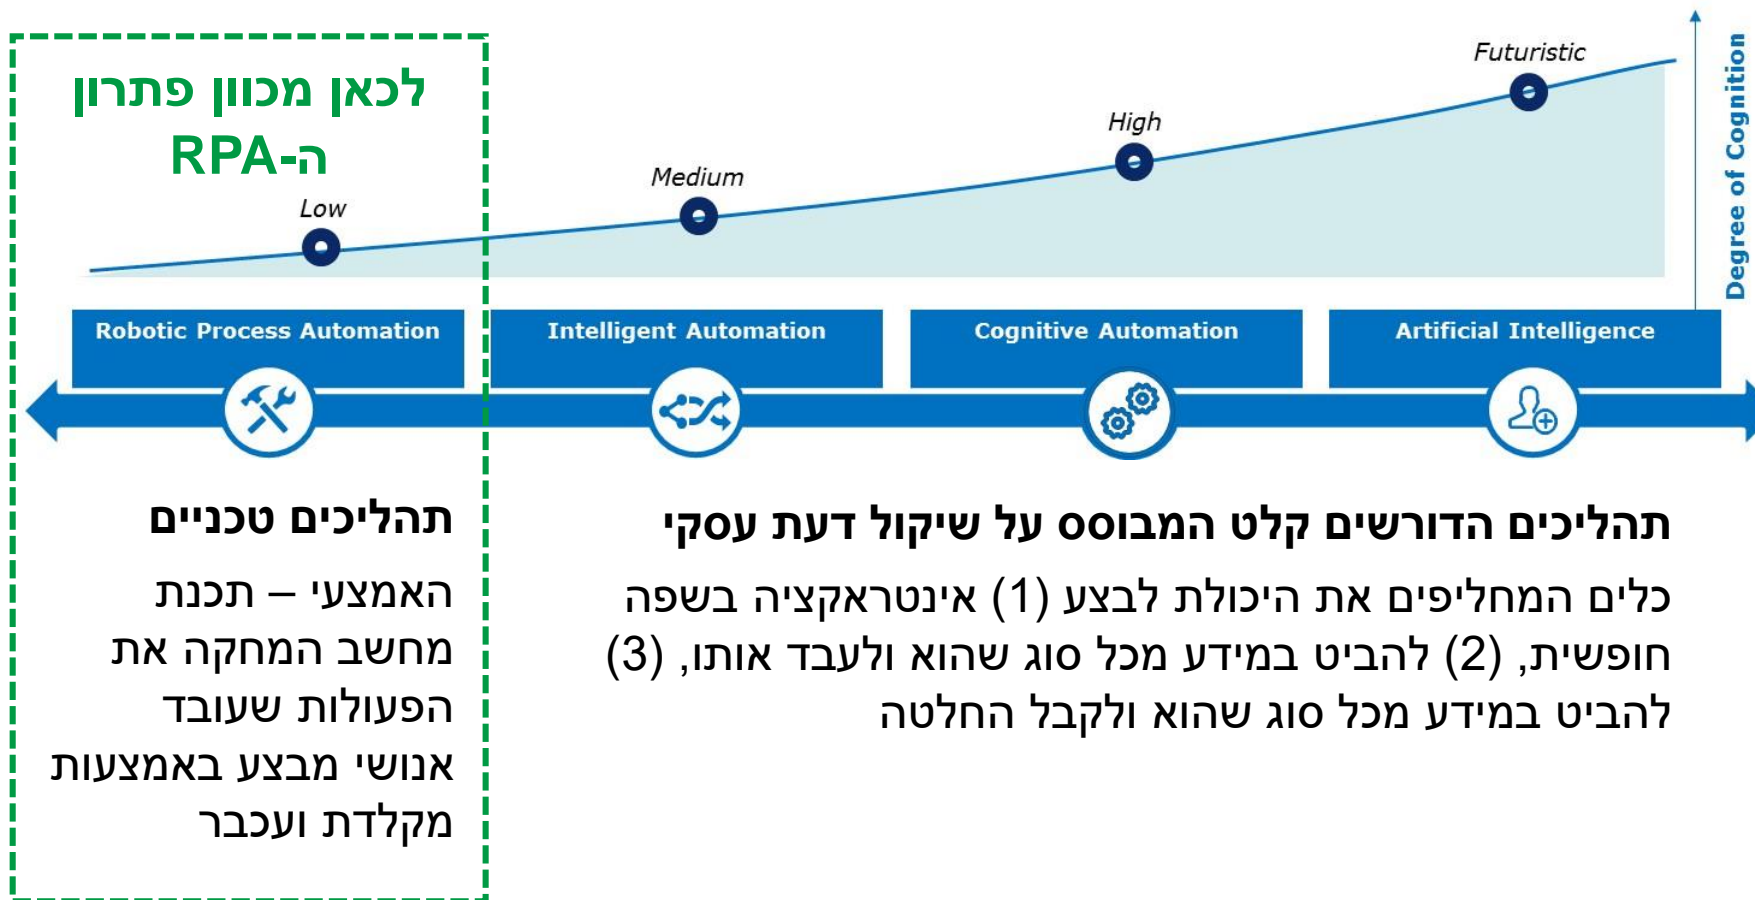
לכאן מכוון פתרון ה-RPA

Low

Medium

High

Futuristic

Degree of Cognition

Robotic Process Automation

Intelligent Automation

Cognitive Automation

Artificial Intelligence

תהליכים טכניים

האמצעי – תכנת מחשב המחקה את הפעולות שעובד אנושי מבצע באמצעות מקלדת ועכבר

תהליכים הדורשים קלט המבוסס על שיקול דעת עסקי

כלים המחליפים את היכולת לבצע (1) אינטראקציה בשפה חופשית, (2) להביט במידע מכל סוג שהוא ולעבד אותו, (3) להביט במידע מכל סוג שהוא ולקבל החלטה